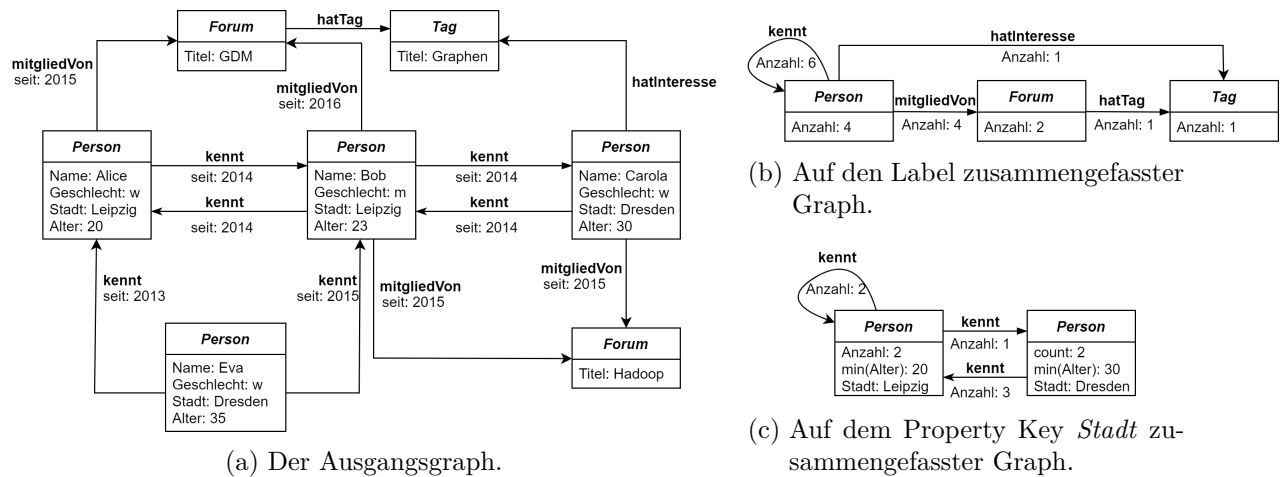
Forum
Titel: GDM

hatTag

Tag
Titel: Graphen

mitgliedVon
seit: 2015

mitgliedVon
seit: 2016

hatInteresse

Person
Name: Alice
Geschlecht: w
Stadt: Leipzig
Alter: 20

kennt
seit: 2014

kennt
seit: 2014

Person
Name: Bob
Geschlecht: m
Stadt: Leipzig
Alter: 23

kennt
seit: 2014

kennt
seit: 2014

Person
Name: Carola
Geschlecht: w
Stadt: Dresden
Alter: 30

kennt
seit: 2013

kennt
seit: 2015

mitgliedVon
seit: 2015

mitgliedVon
seit: 2015

Person
Name: Eva
Geschlecht: w
Stadt: Dresden
Alter: 35

Forum
Titel: Hadoop

(a) Der Ausgangsgraph.

kennt
Anzahl: 6

hatInteresse
Anzahl: 1

Person
Anzahl: 4

mitgliedVon
Anzahl: 4

Forum
Anzahl: 2

hatTag
Anzahl: 1

Tag
Anzahl: 1

(b) Auf den Label zusammengefasster Graph.

kennt
Anzahl: 2

Person
Anzahl: 2
min(Alter): 20
Stadt: Leipzig

kennt
Anzahl: 1

kennt
Anzahl: 3

Person
count: 2
min(Alter): 30
Stadt: Dresden

(c) Auf dem Property Key *Stadt* zusammengefasster Graph.